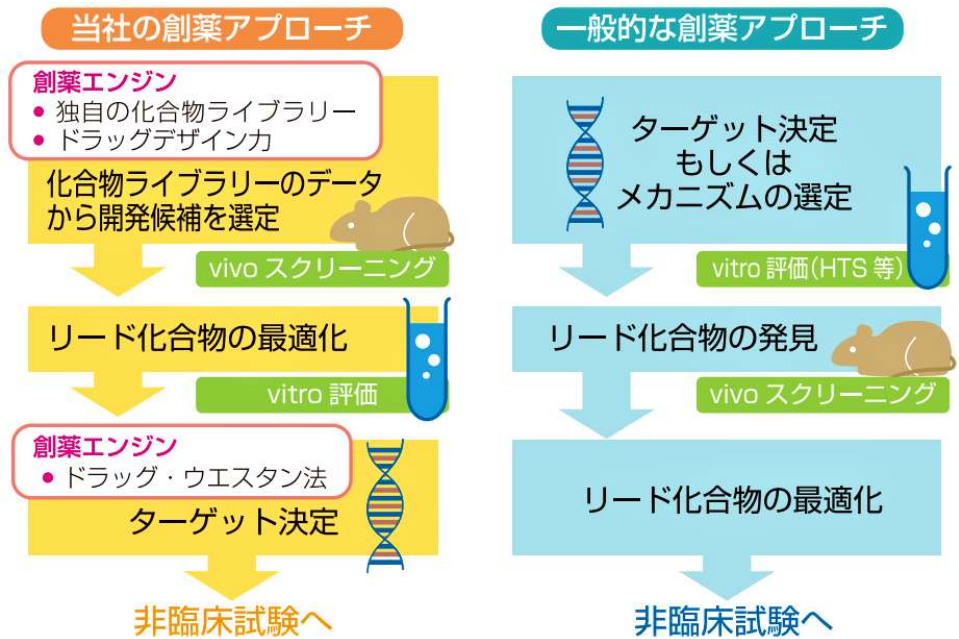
当社の創薬アプローチ

創薬エンジン
• 独自の化合物ライブラリー
• ドラッグデザイン力

化合物ライブラリーのデータから開発候補を選定

vivo スクリーニング

リード化合物の最適化

vitro 評価

創薬エンジン
• ドラッグ・ウエスタン法

ターゲット決定

非臨床試験へ

一般的な創薬アプローチ

ターゲット決定
もしくは
メカニズムの選定

vitro 評価(HTS 等)

リード化合物の発見

vivo スクリーニング

リード化合物の最適化

非臨床試験へ